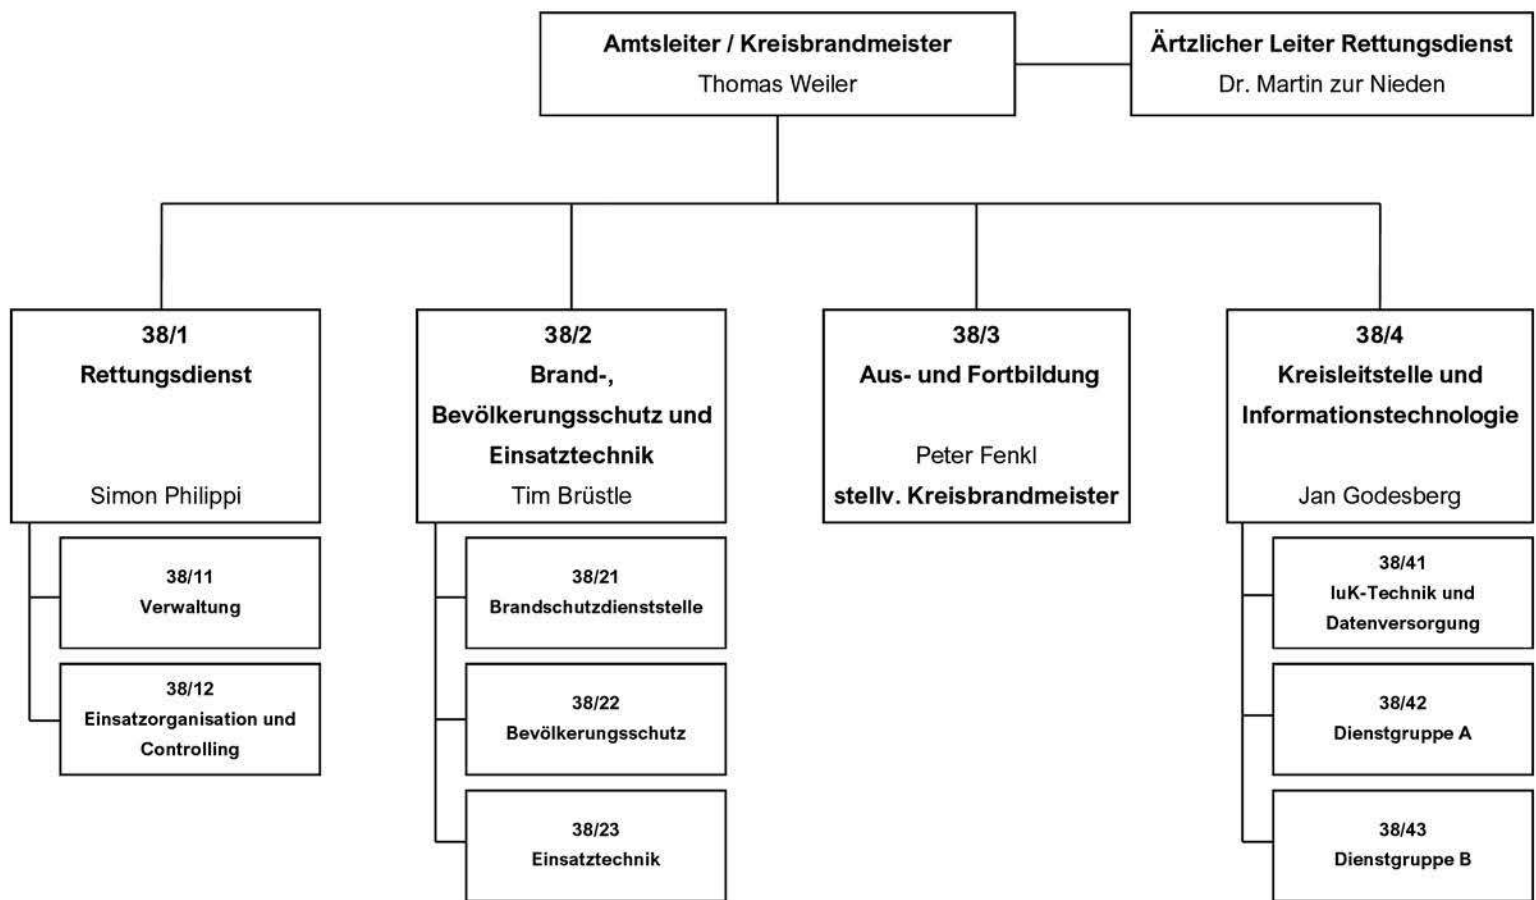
Amtsleiter / Kreisbrandmeister
Thomas Weiler

Ärztlicher Leiter Rettungsdienst
Dr. Martin zur Nieden

38/1
Rettungsdienst
Simon Philippi

38/11
Verwaltung

38/12
Einsatzorganisation und Controlling

38/2
Brand-, Bevölkerungsschutz und Einsatztechnik
Tim Brüstle

38/21
Brandschutzdienststelle

38/22
Bevölkerungsschutz

38/23
Einsatztechnik

38/3
Aus- und Fortbildung
Peter Fenkl
stellv. Kreisbrandmeister

38/4
Kreisleitstelle und Informationstechnologie
Jan Godesberg

38/41
IuK-Technik und Datenversorgung

38/42
Dienstgruppe A

38/43
Dienstgruppe B